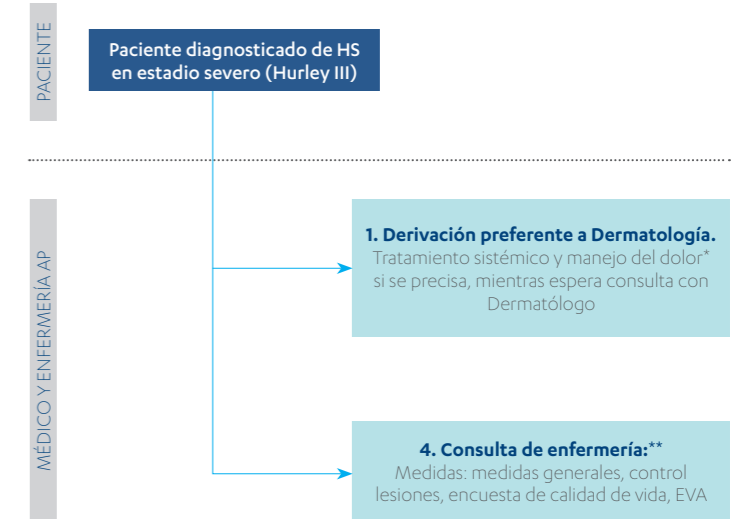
PACIENTE

Paciente diagnosticado de HS en estadio severo (Hurley III)

MÉDICO Y ENFERMERÍA AP

1. Derivación preferente a Dermatología.
Tratamiento sistémico y manejo del dolor* si se precisa, mientras espera consulta con Dermatólogo

4. Consulta de enfermería:**
Medidas: medidas generales, control lesiones, encuesta de calidad de vida, EVA